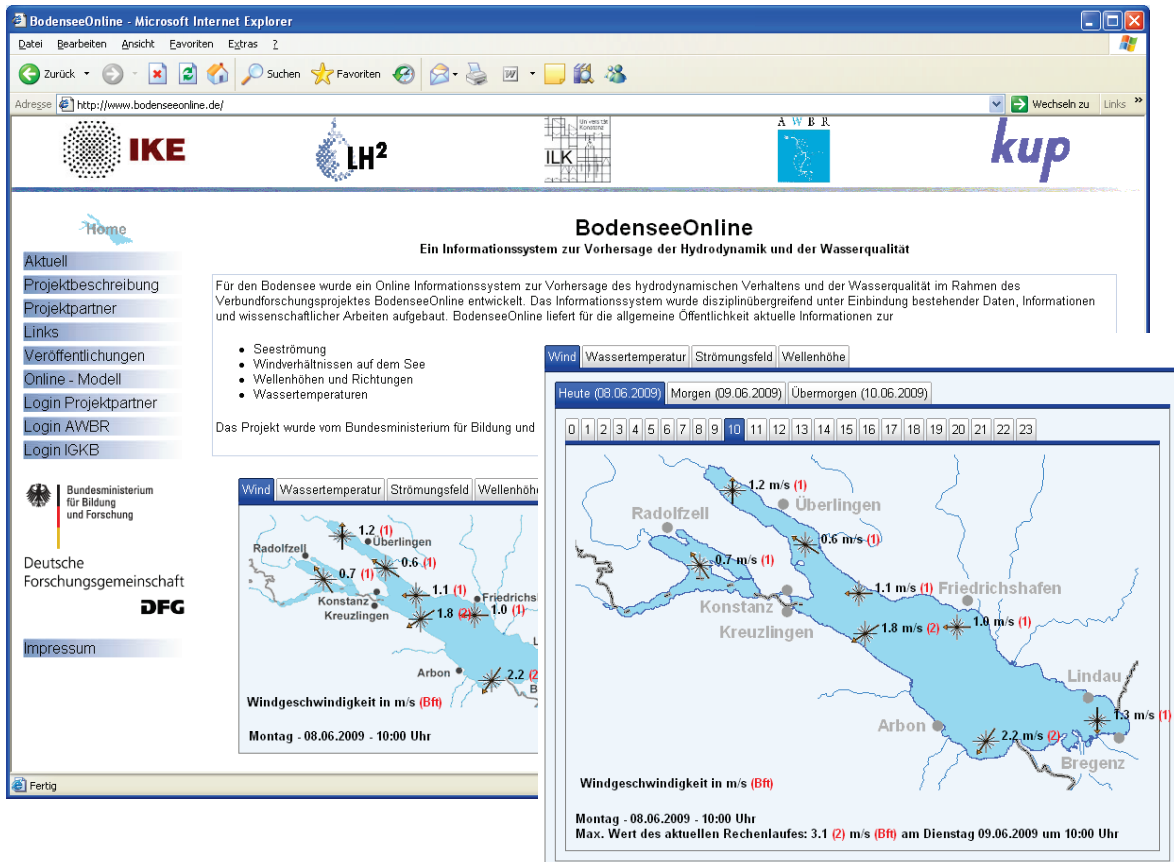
BodenseeOnline - Microsoft Internet Explorer

Datei Bearbeiten Ansicht Favoriten Extras ?

Zurück Suchen Favoriten

Adresse http://www.bodenseeonline.de/ Wechseln zu Links

IKE LH² ILK AWBR kup

Home
Aktuell
Projektbeschreibung
Projektpartner
Links
Veröffentlichungen
Online - Modell
Login Projektpartner
Login AWBR
Login IGKB

Bundesministerium für Bildung und Forschung

Deutsche Forschungsgemeinschaft
DFG

Impressum

BodenseeOnline
Ein Informationssystem zur Vorhersage der Hydrodynamik und der Wasserqualität

Für den Bodensee wurde ein Online Informationssystem zur Vorhersage des hydrodynamischen Verhaltens und der Wasserqualität im Rahmen des Verbundforschungsprojektes BodenseeOnline entwickelt. Das Informationssystem wurde disziplinübergreifend unter Einbindung bestehender Daten, Informationen und wissenschaftlicher Arbeiten aufgebaut. BodenseeOnline liefert für die allgemeine Öffentlichkeit aktuelle Informationen zur

- Seeströmung
- Windverhältnissen auf dem See
- Wellenhöhen und Richtungen
- Wassertemperaturen

Das Projekt wurde vom Bundesministerium für Bildung und

Wind Wassertemperatur Strömungsfeld Wellenhöhe

Radolfzell 1.2 (1) Überlingen 0.7 (1) 0.6 (1) 1.1 (1) Friedrichs Konstanz Kreuzlingen 1.8 (2) 1.0 (1) Arbon 2.2 (2

Windgeschwindigkeit in m/s (Bft)

Montag - 08.06.2009 - 10:00 Uhr

Fertig

Wind Wassertemperatur Strömungsfeld Wellenhöhe

Heute (08.06.2009) Morgen (09.06.2009) Übermorgen (10.06.2009)

0 1 2 3 4 5 6 7 8 9 10 11 12 13 14 15 16 17 18 19 20 21 22 23

1.2 m/s (1) Überlingen Radolfzell 0.6 m/s (1) 0.7 m/s (1) 1.1 m/s (1) Friedrichshafen Konstanz Kreuzlingen 1.8 m/s (2) 1.0 m/s (1) Lindau Arbon 1.3 m/s (1) 2.2 m/s (2) Bregenz

Windgeschwindigkeit in m/s (Bft)

Montag - 08.06.2009 - 10:00 Uhr
Max. Wert des aktuellen Rechenlaufes: 3.1 (2) m/s (Bft) am Dienstag 09.06.2009 um 10:00 Uhr